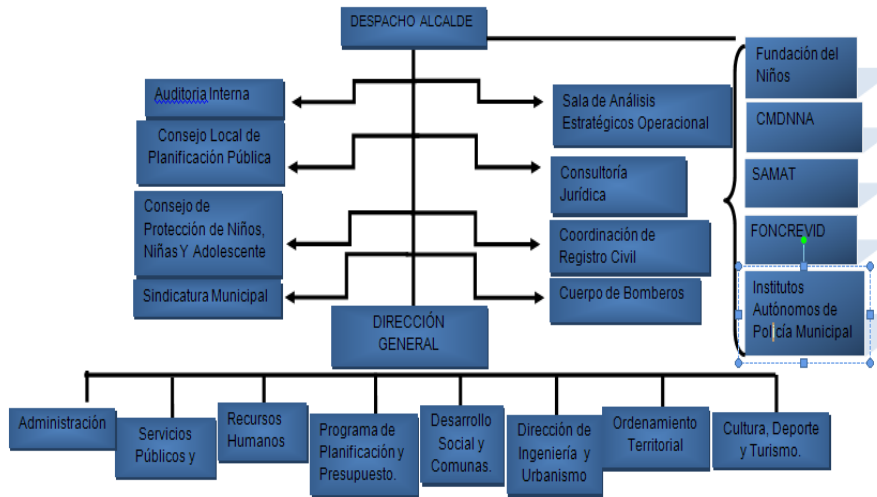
DESPACHO ALCALDE

Auditoria Interna

Consejo Local de Planificación Pública

Consejo de Protección de Niños, Niñas Y Adolescente

Sindicatura Municipal

Sala de Análisis Estratégicos Operacional

Consultoría Jurídica

Coordinación de Registro Civil

Cuerpo de Bomberos

Fundación del Niños

CMDNNA

SAMAT

FONCREVID

Institutos Autónomos de Policía Municipal

DIRECCIÓN GENERAL

Administración

Servicios Públicos y

Recursos Humanos

Programa de Planificación y Presupuesto.

Desarrollo Social y Comunas.

Dirección de Ingeniería y Urbanismo

Ordenamiento Territorial

Cultura, Deporte y Turismo.